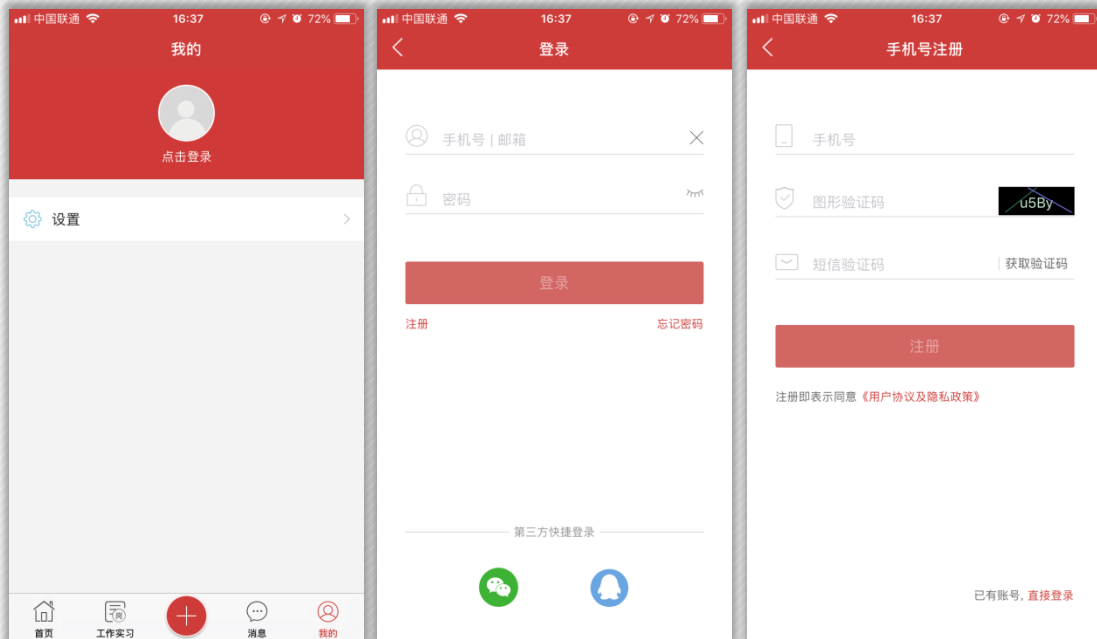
中国联通 16:37 72%

我的

点击登录

设置

首页 工作实习 消息 我的

中国联通 16:37 72%

登录

手机号 | 邮箱

密码

登录

注册 忘记密码

第三方快捷登录

中国联通 16:37 72%

手机号注册

手机号

图形验证码 u5By

短信验证码 获取验证码

注册

注册即表示同意《用户协议及隐私政策》

已有账号，直接登录